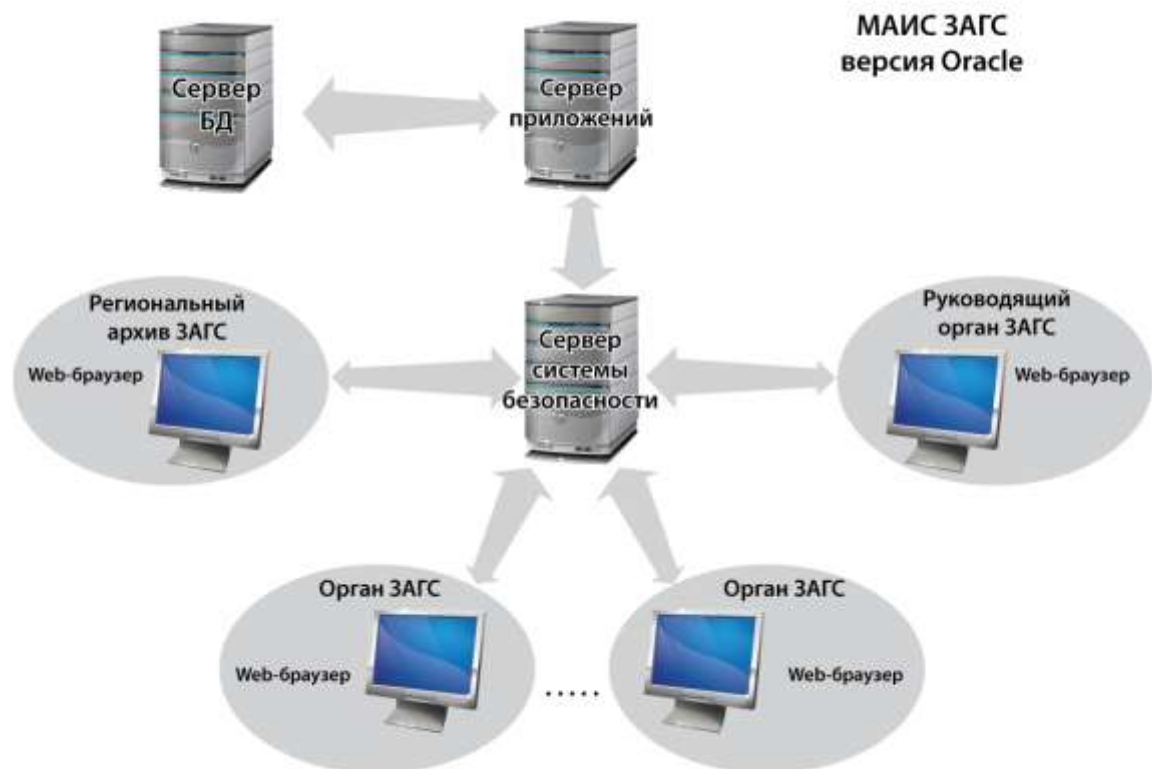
МАИС ЗАГС
версия Oracle

Сервер БД

Сервер приложений

Региональный архив ЗАГС

Web-браузер

Сервер системы безопасности

Руководящий орган ЗАГС

Web-браузер

Орган ЗАГС

Web-браузер

.....

Орган ЗАГС

Web-браузер